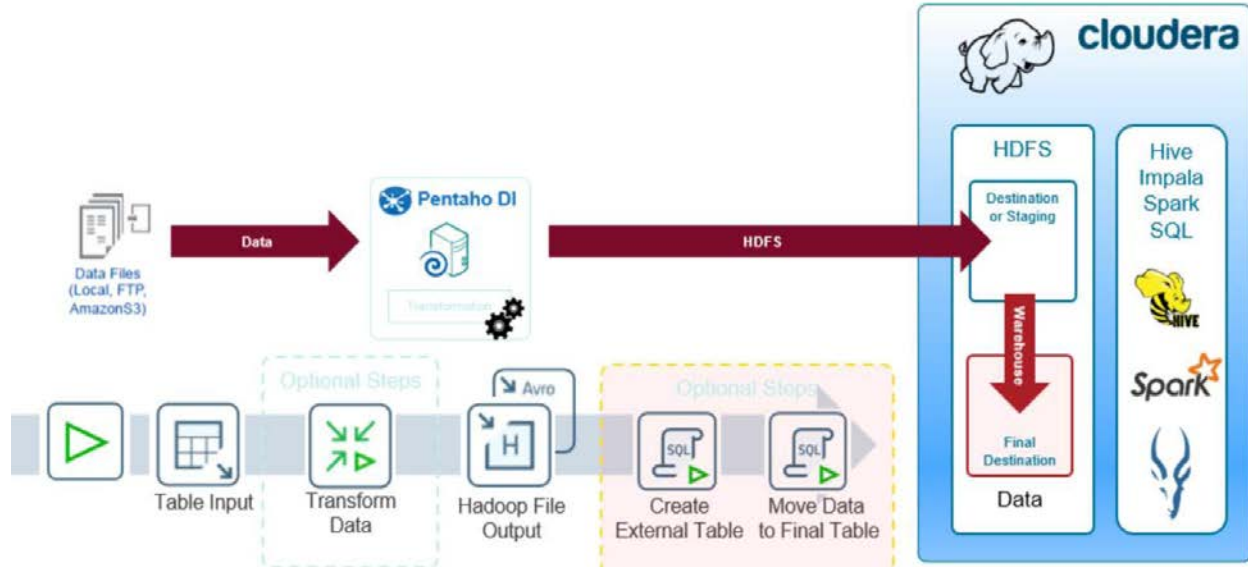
cloudera

Data Files (Local, FTP, AmazonS3)

Data

Pentaho DI

Transformation

HDFS

HDFS

Destination or Staging

Warehouse

Final Destination

Data

Hive Impala Spark SQL

HIVE

Spark

Optional Steps

Avro

Optional Steps

SQL

SQL

Table Input

Transform Data

Hadoop File Output

Create External Table

Move Data to Final Table